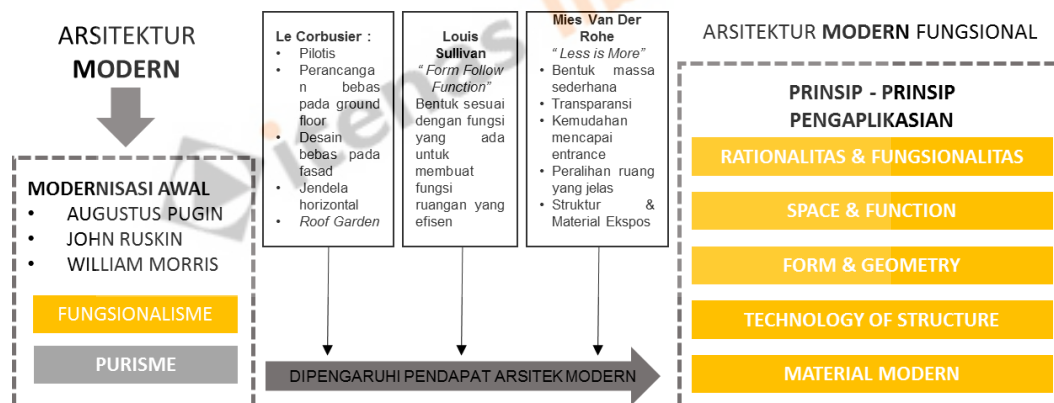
ARSITEKTUR
MODERN

MODERNISASI AWAL
• AUGUSTUS PUGIN
• JOHN RUSKIN
• WILLIAM MORRIS

FUNGSIONALISME

PURISME

Le Corbusier :
• Pilotis
• Perancangan bebas pada ground floor
• Desain bebas pada fasad
• Jendela horizontal
• Roof Garden

Louis Sullivan
" Form Follow Function"
Bentuk sesuai dengan fungsi yang ada untuk membuat fungsi ruangan yang efisen

Mies Van Der Rohe
" Less is More"
• Bentuk massa sederhana
• Transparansi
• Kemudahan mencapai entrance
• Peralihan ruang yang jelas
• Struktur & Material Ekspos

DIPENGARUHI PENDAPAT ARSITEK MODERN

ARSITEKTUR MODERN FUNGSIONAL

PRINSIP - PRINSIP PENGAPLIKASIAN

RATIONALITAS & FUNGSIONALITAS

SPACE & FUNCTION

FORM & GEOMETRY

TECHNOLOGY OF STRUCTURE

MATERIAL MODERN